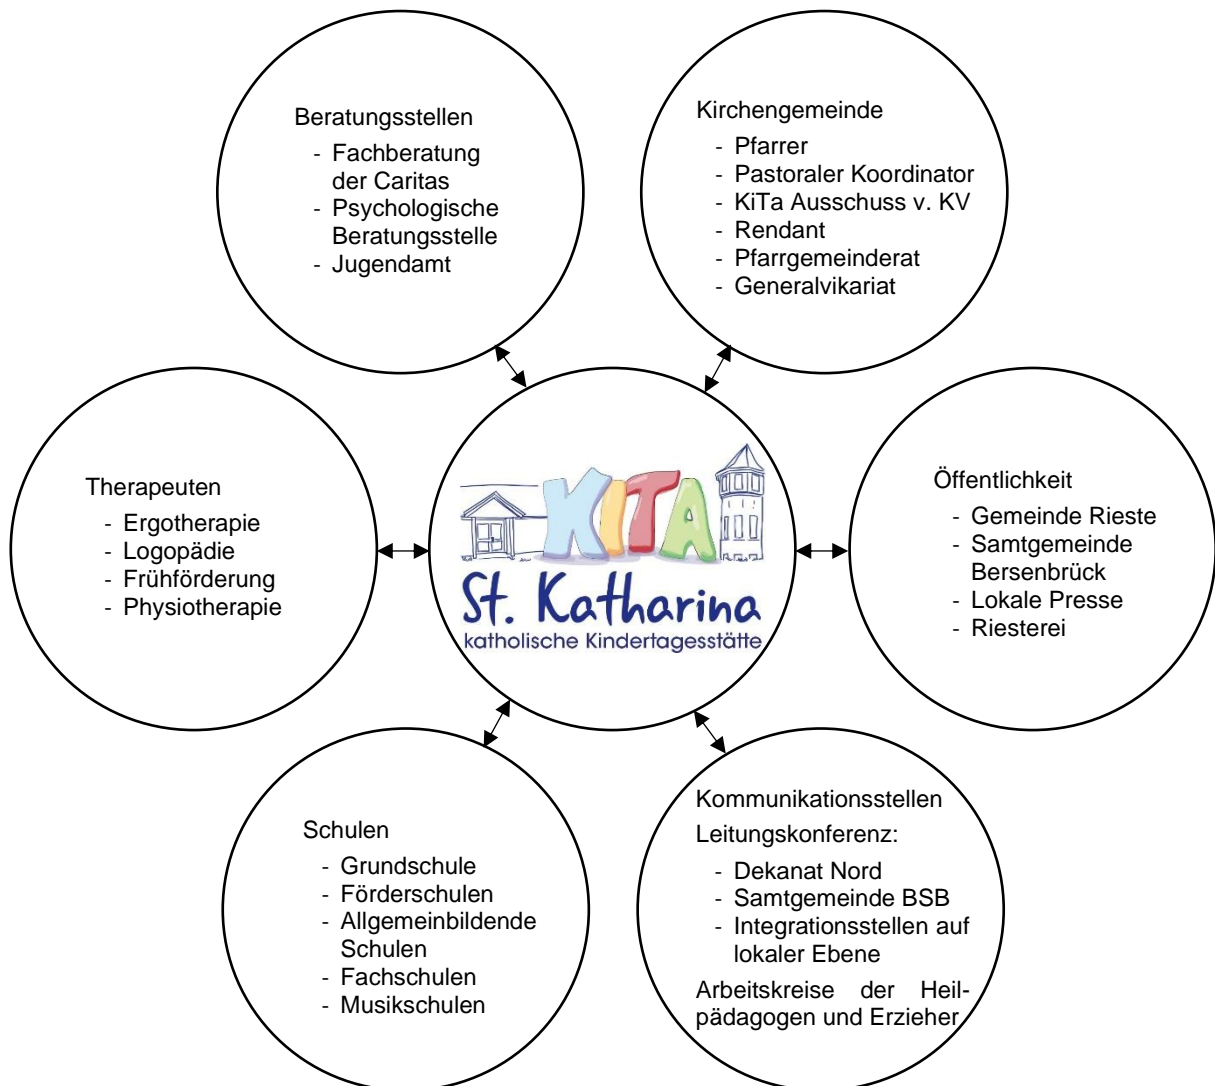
Beratungsstellen
- Fachberatung der Caritas
- Psychologische Beratungsstelle
- Jugendamt

Kirchengemeinde
- Pfarrer
- Pastoraler Koordinator
- KiTa Ausschuss v. KV
- Rendant
- Pfarrgemeinderat
- Generalvikariat

Therapeuten
- Ergotherapie
- Logopädie
- Frühförderung
- Physiotherapie

KITA
St. Katharina
katholische Kindertagesstätte

Öffentlichkeit
- Gemeinde Rieste
- Samtgemeinde Bersenbrück
- Lokale Presse
- Riesterei

Schulen
- Grundschule
- Förderschulen
- Allgemeinbildende Schulen
- Fachschulen
- Musikschulen

Kommunikationsstellen
Leitungskonferenz:
- Dekanat Nord
- Samtgemeinde BSB
- Integrationsstellen auf lokaler Ebene
Arbeitskreise der Heilpädagogen und Erzieher